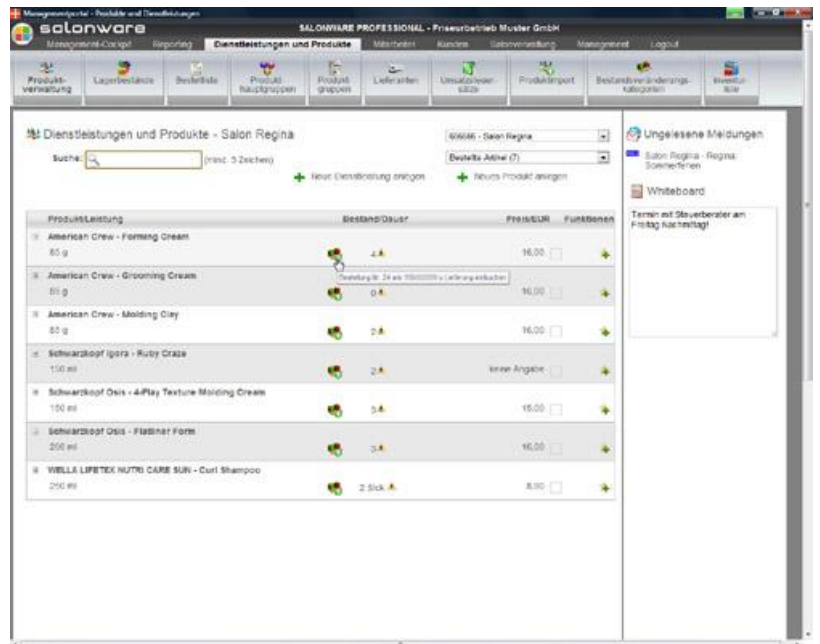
Managementportal - Produkte und Dienstleistungen
salonware
SALONWARE PROFESSIONAL - Friseurbetrieb Muster GmbH
Management-Cockpit Reporting Dienstleistungen und Produkte Mitarbeiter Kunden Salonverwaltung Management Logout

Produktverwaltung Lagerbestände Bestellliste Produkt-Hauptgruppen Produktgruppen Lieferanten Umsatzsteuersätze Produktimport Bestandsveränderungs-Kategorien Inventurliste

Dienstleistungen und Produkte - Salon Regina
606686 - Salon Regina
Suche: (mind. 3 Zeichen)
Bestellte Artikel (7)
Neue Dienstleistung anlegen Neues Produkt anlegen

| Produkt/Leistung | Bestand/Dauer | Preis/EUR | Funktionen |
|---|---|---|---|
| American Crew - Forming Cream 85 g | 4 | 16,00 | |
| American Crew - Grooming Cream 85 g | 0 | 16,00 | |
| American Crew - Molding Clay 85 g | 2 | 16,00 | |
| Schwarzkopf Igora - Ruby Craze 150 ml | 2 | keine Angabe | |
| Schwarzkopf Osis - 4-Play Texture Molding Cream 150 ml | 5 | 15,00 | |
| Schwarzkopf Osis - Flatliner Form 200 ml | 3 | 16,00 | |
| WELLA LIFETEX NUTRI CARE SUN - Curl Shampoo 250 ml | 2 Stck | 8,90 | |

Bestellung Nr. 24 am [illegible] Lieferung einbuchen

Ungelesene Meldungen
Salon Regina - Regina: Sommerferien
Whiteboard
Termin mit Steuerberater am Freitag Nachmittag!